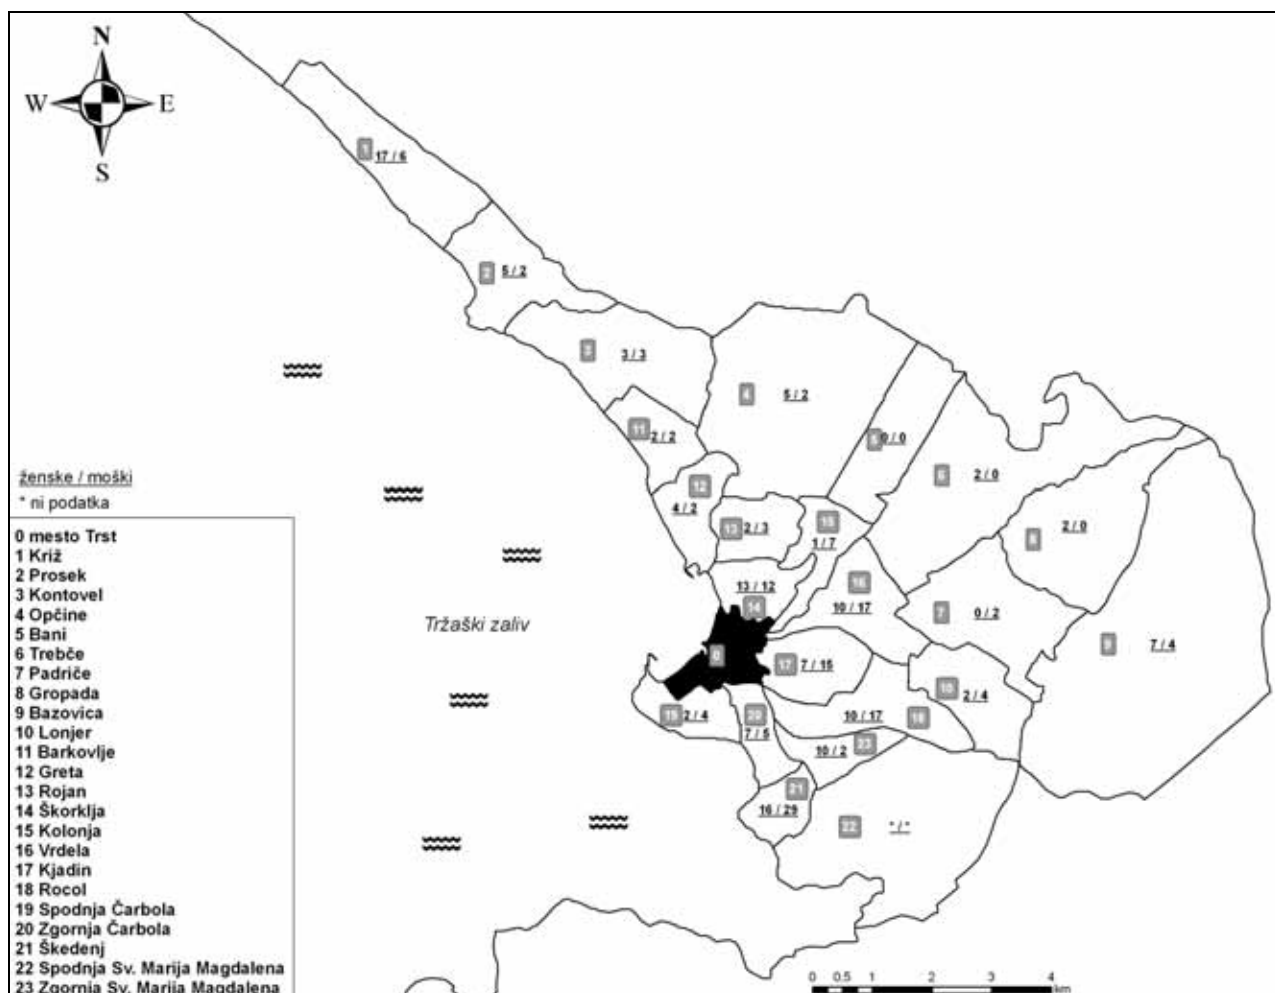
N
W
E
S

1 17 / 6
2 5 / 2
3 3 / 3
4 5 / 2
5 0 / 0
6 2 / 0
8 2 / 0
11 2 / 2
12 4 / 2
13 2 / 3
15 1 / 7
16 10 / 17
14 13 / 12
7 0 / 2
9 7 / 4
0
17 7 / 15
10 2 / 4
19 2 / 4
20 7 / 5
18 10 / 17
23 10 / 2
21 16 / 29
22 * / *

Tržaški zaliv

ženske / moški
* ni podatka

0 mesto Trst
1 Križ
2 Prosek
3 Kontovel
4 Opčine
5 Bani
6 Trebče
7 Padriče
8 Gropada
9 Bazovica
10 Lonjer
11 Barkovlje
12 Greta
13 Rojan
14 Škorklja
15 Kolonja
16 Vrdela
17 Kjadin
18 Rocol
19 Spodnja Čarbola
20 Zgornja Čarbola
21 Škedenj
22 Spodnja Sv. Marija Magdalena
23 Zgornja Sv. Marija Magdalena

0 0.5 1 2 3 4 km